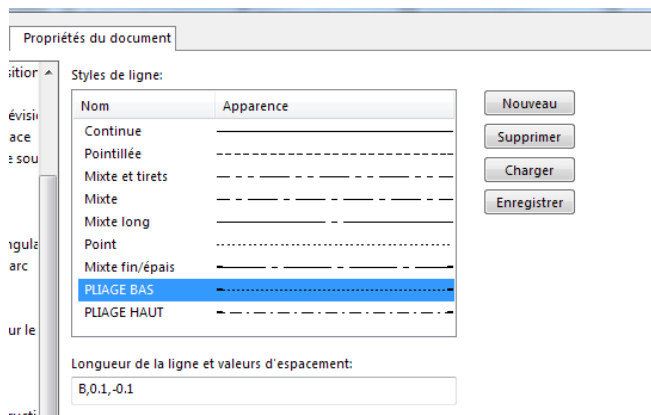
Propriétés du document

sitior
évisi
ace
e sou
ngula
arc
ur le

Styles de ligne:

| Nom | Apparence |
|---|---|
| Continue | |
| Pointillée | |
| Mixte et tirets | |
| Mixte | |
| Mixte long | |
| Point | |
| Mixte fin/épais | |
| PLIAGE BAS | |
| PLIAGE HAUT | |

Nouveau
Supprimer
Charger
Enregistrer

Longueur de la ligne et valeurs d'espacement:
B,0.1,-0.1